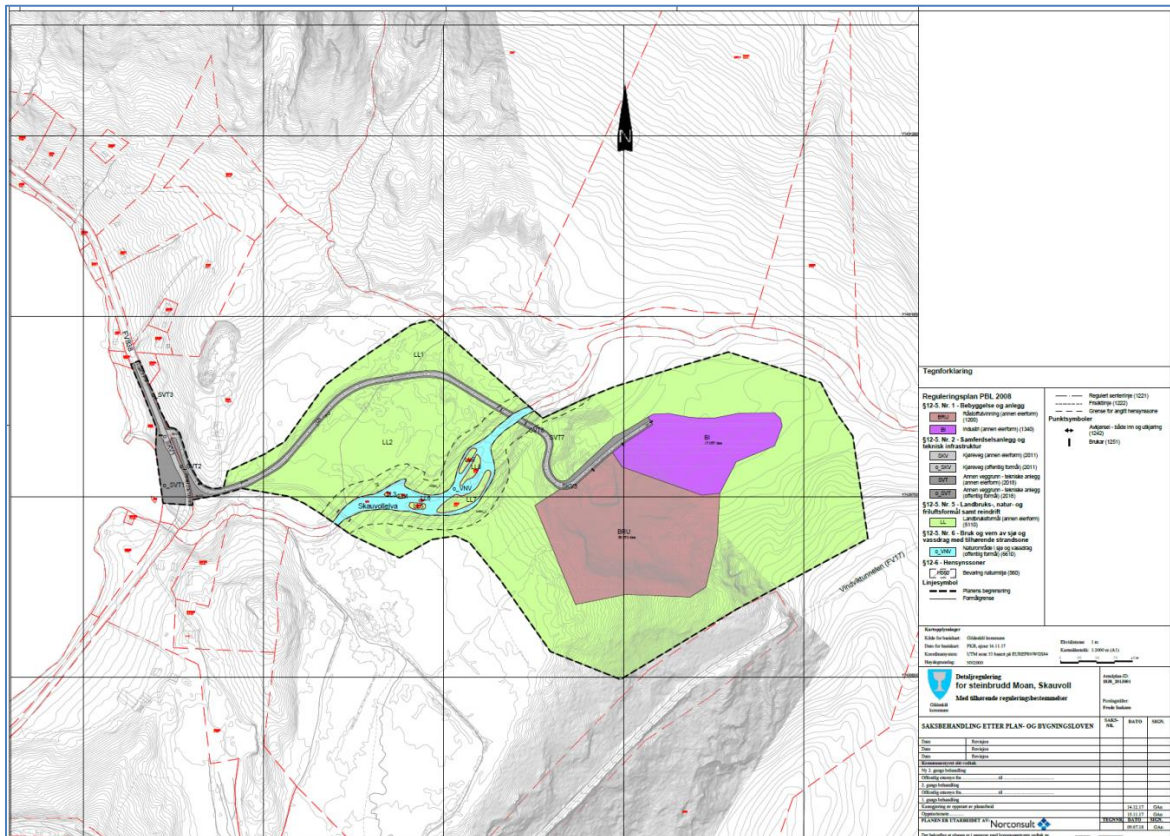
N

SVT3

SVT2

o_SVT1

LL1

LL2

LL3

SVT7

o_VNV

Skauvollelva

BI

BRU

Vindsfurtunnelen (FV17)

Tegnforklaring

Reguleringsplan PBL 2008

§12-5. Nr. 1 - Bebyggelse og anlegg

BRU Råstoffutvinning (annen eierform) (1200)

BI Industri (annen eierform) (1340)

§12-5. Nr. 2 - Samferdselsanlegg og teknisk infrastruktur

SKV Kjøreveg (annen eierform) (2011)

o_SKV Kjøreveg (offentlig formål) (2011)

SVT Annen veggrunn - tekniske anlegg (annen eierform) (2018)

o_SVT Annen veggrunn - tekniske anlegg (offentlig formål) (2018)

§12-5. Nr. 5 - Landbruks-, natur- og friluftsformål samt reindrift

LL Landbruksformål (annen eierform) (5110)

§12-5. Nr. 6 - Bruk og vern av sjø og vassdrag med tilhørende strandsone

o_VNV Naturområde i sjø og vassdrag (offentlig formål) (6610)

§12-6 - Hensynssoner

Bevaring naturmiljø (560)

Linjesymbol

Planens begrensning

Formålgrense

Regulert senterlinje (1221)

Frisiktlinje (1222)

Grense for angitt hensynssone

Punktsymboler

Avkjørsel - både inn og utkjøring (1242)

Brukar (1251)

Kartopplysninger

Kilde for basiskart: Ofoten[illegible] kommune

Dato for basiskart: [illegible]

Koordinatsystem: UTM sone 33 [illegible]

Høydegrunnlag: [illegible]

Ekvidistanse: 1 m

Kartmålestokk: 1:2000 m (A1)

Detaljregulering for steinbrudd Moan, Skauvoll

Med tilhørende reguleringsbestemmelser

Arealplan-ID: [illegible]

SAKSBEHANDLING ETTER PLAN- OG BYGNINGSLOVEN

SAKS-NR. | DATO | SIGN.

Dato Revisjon

Dato Revisjon

Dato Revisjon

PLANEN ER UTARBEIDET AV: Norconsult

TEGN.NR. DATO